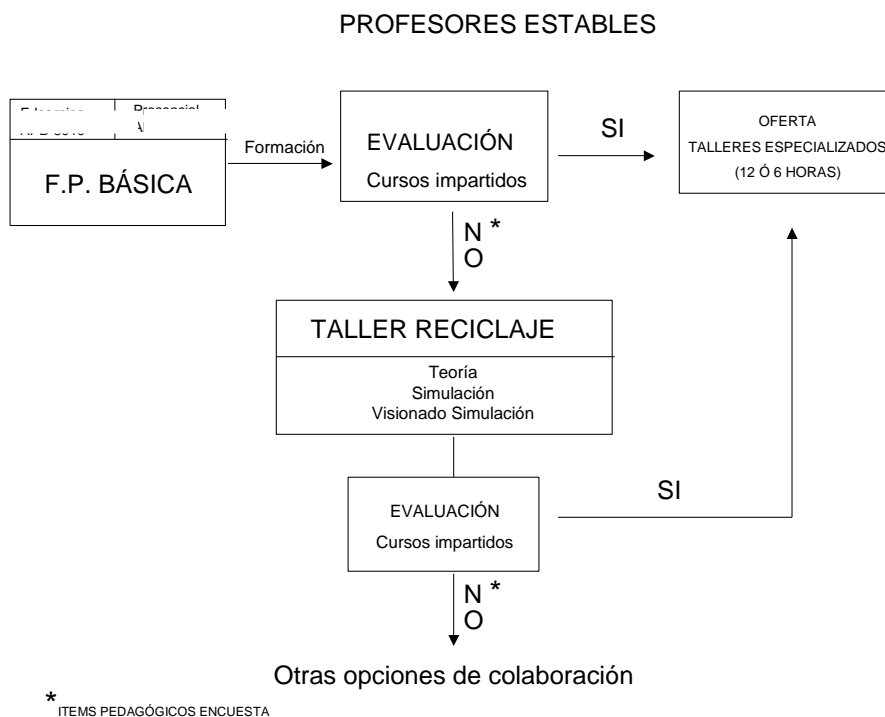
PROFESORES ESTABLES

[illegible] | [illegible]

F.P. BÁSICA

Formación

EVALUACIÓN
Cursos impartidos

SI

OFERTA
TALLERES ESPECIALIZADOS
(12 Ó 6 HORAS)

N *
O

TALLER RECICLAJE

Teoría
Simulación
Visionado Simulación

EVALUACIÓN
Cursos impartidos

SI

N *
O

Otras opciones de colaboración

* ITEMS PEDAGÓGICOS ENCUESTA